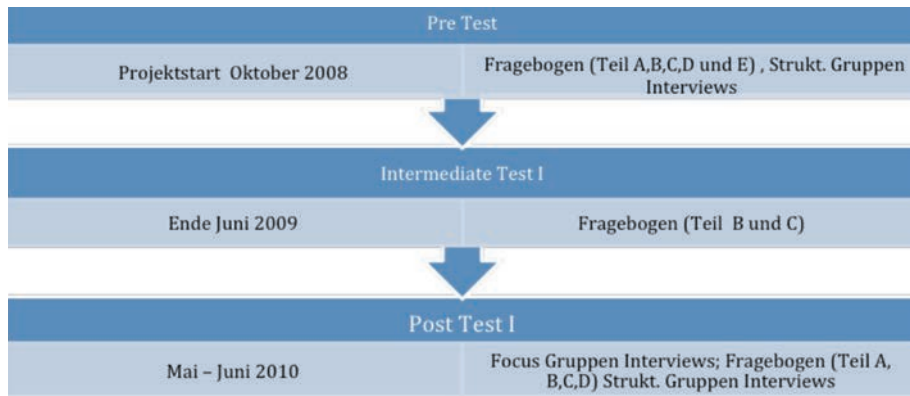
Pre Test

Projektstart Oktober 2008

Fragebogen (Teil A,B,C,D und E) , Strukt. Gruppen Interviews

Intermediate Test I

Ende Juni 2009

Fragebogen (Teil B und C)

Post Test I

Mai – Juni 2010

Focus Gruppen Interviews; Fragebogen (Teil A, B,C,D) Strukt. Gruppen Interviews